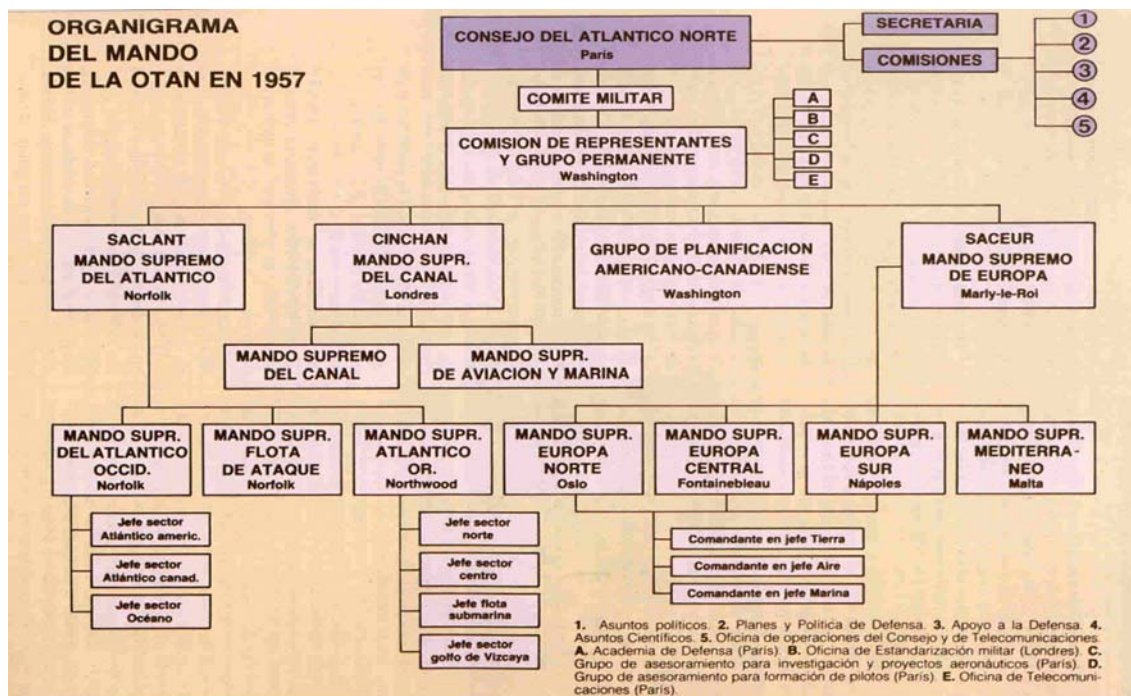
ORGANIGRAMA DEL MANDO DE LA OTAN EN 1957

CONSEJO DEL ATLANTICO NORTE
Paris

SECRETARIA

COMISIONES

1
2
3
4
5

COMITE MILITAR

COMISION DE REPRESENTANTES Y GRUPO PERMANENTE
Washington

A
B
C
D
E

SACLANT
MANDO SUPREMO DEL ATLANTICO
Norfolk

CINCHAN
MANDO SUPR. DEL CANAL
Londres

GRUPO DE PLANIFICACION AMERICANO-CANADIENSE
Washington

SACEUR
MANDO SUPREMO DE EUROPA
Marly-le-Roi

MANDO SUPREMO DEL CANAL

MANDO SUPR. DE AVIACION Y MARINA

MANDO SUPR. DEL ATLANTICO OCCID.
Norfolk

MANDO SUPR. FLOTA DE ATAQUE
Norfolk

MANDO SUPR. ATLANTICO OR.
Northwood

MANDO SUPR. EUROPA NORTE
Oslo

MANDO SUPR. EUROPA CENTRAL
Fontainebleau

MANDO SUPR. EUROPA SUR
Nápoles

MANDO SUPR. MEDITERRA-NEO
Malta

Jefe sector Atlántico americ.

Jefe sector Atlántico canad.

Jefe sector Océano

Jefe sector norte

Jefe sector centro

Jefe flota submarina

Jefe sector golfo de Vizcaya

Comandante en jefe Tierra

Comandante en jefe Aire

Comandante en jefe Marina

1. Asuntos políticos. 2. Planes y Política de Defensa. 3. Apoyo a la Defensa. 4. Asuntos Científicos. 5. Oficina de operaciones del Consejo y de Telecomunicaciones. A. Academia de Defensa (París). B. Oficina de Estandarización militar (Londres). C. Grupo de asesoramiento para investigación y proyectos aeronáuticos (París). D. Grupo de asesoramiento para formación de pilotos (París). E. Oficina de Telecomunicaciones (París).